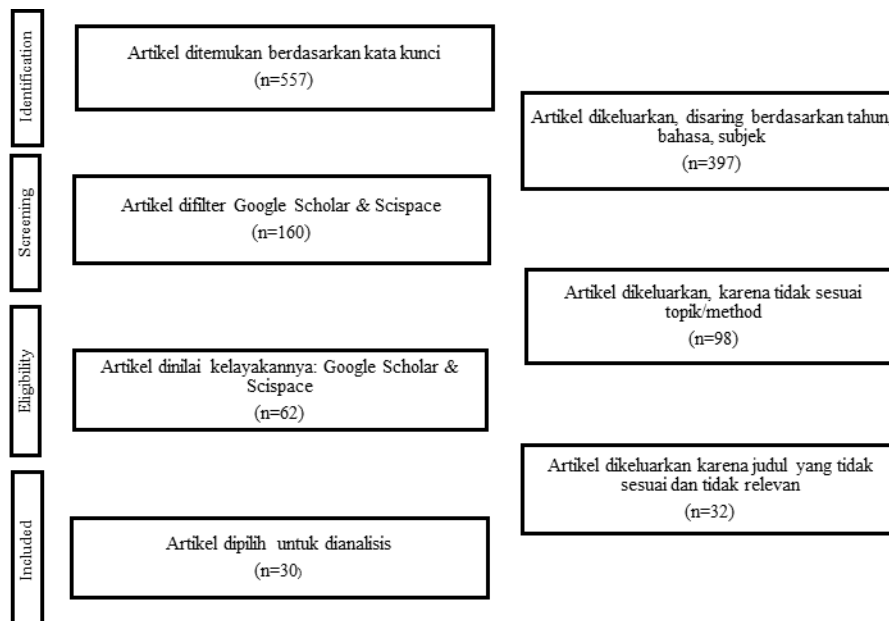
Identification

Artikel ditemukan berdasarkan kata kunci
(n=557)

Artikel dikeluarkan, disaring berdasarkan tahun, bahasa, subjek
(n=397)

Screening

Artikel difilter Google Scholar & Scispace
(n=160)

Artikel dikeluarkan, karena tidak sesuai topik/method
(n=98)

Eligbility

Artikel dinilai kelayakannya: Google Scholar & Scispace
(n=62)

Artikel dikeluarkan karena judul yang tidak sesuai dan tidak relevan
(n=32)

Included

Artikel dipilih untuk dianalisis
(n=30)